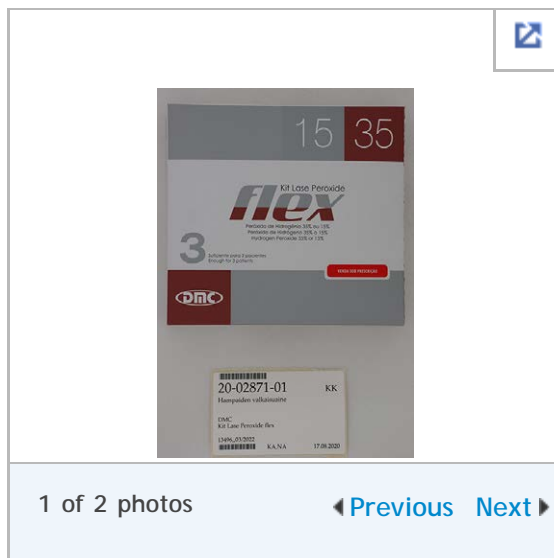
15 35

Kit Lase Peroxide

flex

Peróxido de Hidrogênio 35% ou 15%
Peróxido de Hidrógeno 35% o 15%
Hydrogen Peroxide 35% or 15%

3 Suficiente para 3 pacientes
Enough for 3 patients

VENDA SOB PRESCRIÇÃO

DMC

20-02871-01 KK
Hampaiden valkaisuaine

DMC
Kit Lase Peroxide flex

13496_03/2022
KA.NA 17.09.2020

1 of 2 photos

Previous Next